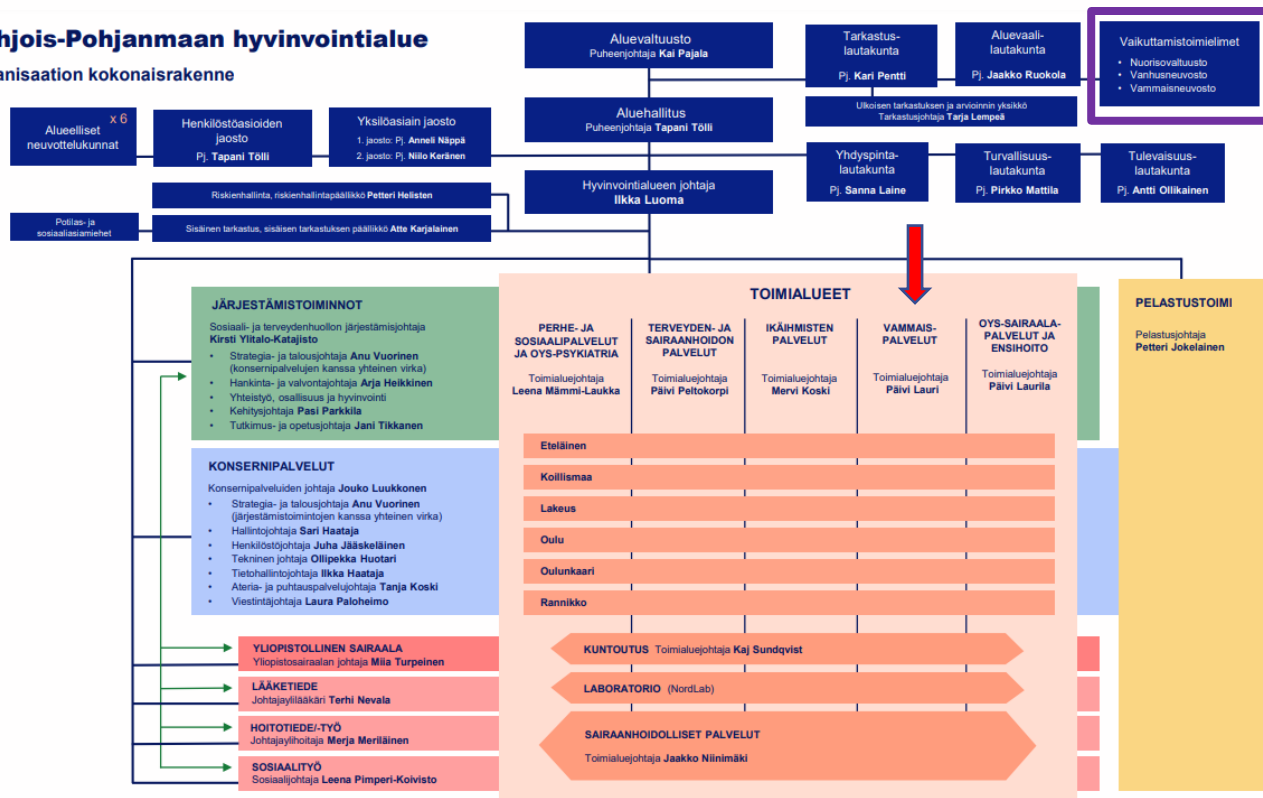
hjois-Pohjanmaan hyvinvointialue

anisaation kokonaisrakenne

Aluevaltuusto
Puheenjohtaja Kai Pajala

Tarkastuslautakunta
Pj. Kari Pentti

Aluevaalilautakunta
Pj. Jaakko Ruokola

Vaikuttamistoimielimet
• Nuorisovaltuusto
• Vanhusneuvosto
• Vammaisneuvosto

Ulkoisen tarkastuksen ja arvioinnin yksikkö
Tarkastusjohtaja Tarja Lempeä

x 6
Alueelliset neuvottelukunnat

Henkilöstöasioiden jaosto
Pj. Tapani Tölli

Yksilöasiain jaosto
1. jaosto: Pj. Anneli Näppä
2. jaosto: Pj. Niilo Keränen

Aluehallitus
Puheenjohtaja Tapani Tölli

Yhdyspintalautakunta
Pj. Sanna Laine

Turvallisuuslautakunta
Pj. Pirkko Mattila

Tulevaisuuslautakunta
Pj. Antti Ollikainen

Riskienhallinta, riskienhallintapäällikkö Petteri Helisten

Hyvinvointialueen johtaja
Ilkka Luoma

Potilas- ja sosiaaliasiamiehet

Sisäinen tarkastus, sisäisen tarkastuksen päällikkö Atte Karjalainen

JÄRJESTÄMISTOIMINNOT
Sosiaali- ja terveydenhuollon järjestämisjohtaja
Kirsti Ylitalo-Katajisto
• Strategia- ja talousjohtaja Anu Vuorinen (konsernipalvelujen kanssa yhteinen virka)
• Hankinta- ja valvontajohtaja Arja Heikkinen
• Yhteistyö, osallisuus ja hyvinvointi
• Kehitysjohtaja Pasi Parkkila
• Tutkimus- ja opetusjohtaja Jani Tikkanen

TOIMIALUEET

PERHE- JA SOSIAALIPALVELUT JA OYS-PSYKIATRIA
Toimialuejohtaja
Leena Mämmi-Laukka

TERVEYDEN- JA SAIRAANHOIDON PALVELUT
Toimialuejohtaja
Päivi Peltokorpi

IKÄIHMISTEN PALVELUT
Toimialuejohtaja
Mervi Koski

VAMMAISPALVELUT
Toimialuejohtaja
Päivi Lauri

OYS-SAIRAALAPALVELUT JA ENSIHOITO
Toimialuejohtaja
Päivi Laurila

PELASTUSTOIMI
Pelastusjohtaja
Petteri Jokelainen

KONSERNIPALVELUT
Konsernipalveluiden johtaja Jouko Luukkonen
• Strategia- ja talousjohtaja Anu Vuorinen (järjestämistoimintojen kanssa yhteinen virka)
• Hallintojohtaja Sari Haataja
• Henkilöstöjohtaja Juha Jääskeläinen
• Tekninen johtaja Ollipekka Huotari
• Tietohallintojohtaja Ilkka Haataja
• Ateria- ja puhtauspalvelujohtaja Tanja Koski
• Viestintäjohtaja Laura Paloheimo

Eteläinen
Koillismaa
Lakeus
Oulu
Oulunkaari
Rannikko

YLIOPISTOLLINEN SAIRAALA
Yliopistosairaalan johtaja Miia Turpeinen

KUNTOUTUS Toimialuejohtaja Kaj Sundqvist

LÄÄKETIEDE
Johtajaylilääkäri Terhi Nevala

LABORATORIO (NordLab)

HOITOTIEDE/-TYÖ
Johtajaylihoitaja Merja Meriläinen

SAIRAANHOIDOLLISET PALVELUT
Toimialuejohtaja Jaakko Niinimäki

SOSIAALITYÖ
Sosiaalijohtaja Leena Pimperi-Koivisto